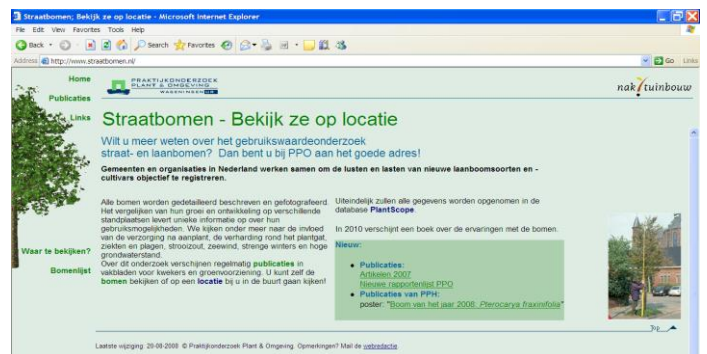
Straatbomen; Bekijk ze op locatie - Microsoft Internet Explorer

File Edit View Favorites Tools Help

Back Search Favorites

Address http://www.straatbomen.nl/

Go Links

Home
Publicaties
Links

PRAKTIJKONDERZOEK PLANT & OMGEVING WAGENINGEN UR

nak tuinbouw

Straatbomen - Bekijk ze op locatie

Wilt u meer weten over het gebruikswaardeonderzoek straat- en laanbomen? Dan bent u bij PPO aan het goede adres!

Gemeenten en organisaties in Nederland werken samen om de lusten en lasten van nieuwe laanboomsoorten en -cultivars objectief te registreren.

Alle bomen worden gedetailleerd beschreven en gefotografeerd. Het vergelijken van hun groei en ontwikkeling op verschillende standplaatsen levert unieke informatie op over hun gebruiksmogelijkheden. We kijken onder meer naar de invloed van de verzorging na aanplant, de verharding rond het plantgat, ziekten en plagen, strooizout, zeewind, strenge winters en hoge grondwaterstand.
Over dit onderzoek verschijnen regelmatig publicaties in vakbladen voor kwekers en groenvoorziening. U kunt zelf de bomen bekijken of op een locatie bij u in de buurt gaan kijken!

Uiteindelijk zullen alle gegevens worden opgenomen in de database PlantScope.

In 2010 verschijnt een boek over de ervaringen met de bomen.

Nieuw:

• Publicaties:
Artikelen 2007
Nieuwe rapportenlijst PPO
• Publicaties van PPH:
poster: "Boom van het jaar 2008: Pterocarya fraxinifolia"

Waar te bekijken?
Bomenlijst

Top

Laatste wijziging: 20-08-2008 © Praktijkonderzoek Plant & Omgeving. Opmerkingen? Mail de webredactie.